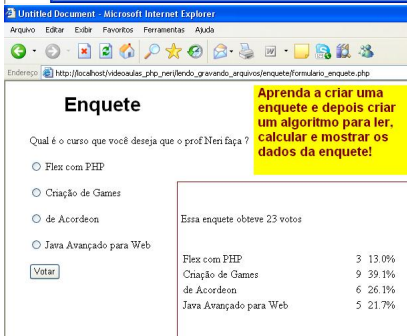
Untitled Document - Microsoft Internet Explorer

Arquivo Editar Exibir Favoritos Ferramentas Ajuda

Endereço http://localhost/videoaulas_php_neri/lendo_gravando_arquivos/enquete/formulario_enquete.php

Enquete

Aprenda a criar uma enquete e depois criar um algoritmo para ler, calcular e mostrar os dados da enquete!

Qual é o curso que você deseja que o prof Neri faça ?

Flex com PHP

Criação de Games

de Acordeon

Java Avançado para Web

Votar

Essa enquete obteve 23 votos

| | | |
|---|---|---|
| Flex com PHP | 3 | 13.0% |
| Criação de Games | 9 | 39.1% |
| de Acordeon | 6 | 26.1% |
| Java Avançado para Web | 5 | 21.7% |